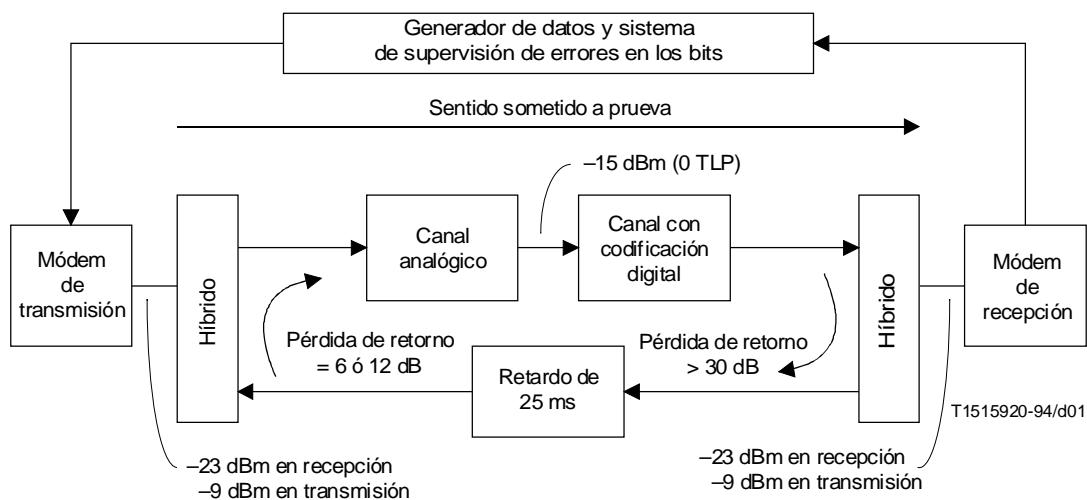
Generador de datos y sistema de supervisión de errores en los bits

Sentido sometido a prueva

–15 dBm (0 TLP)

Módem de transmisión

Híbrido

Canal analógico

Canal con codificación digital

Híbrido

Módem de recepción

Pérdida de retorno = 6 ó 12 dB

Retardo de 25 ms

Pérdida de retorno > 30 dB

T1515920-94/d01

–23 dBm en recepción
–9 dBm en transmisión

–23 dBm en recepción
–9 dBm en transmisión